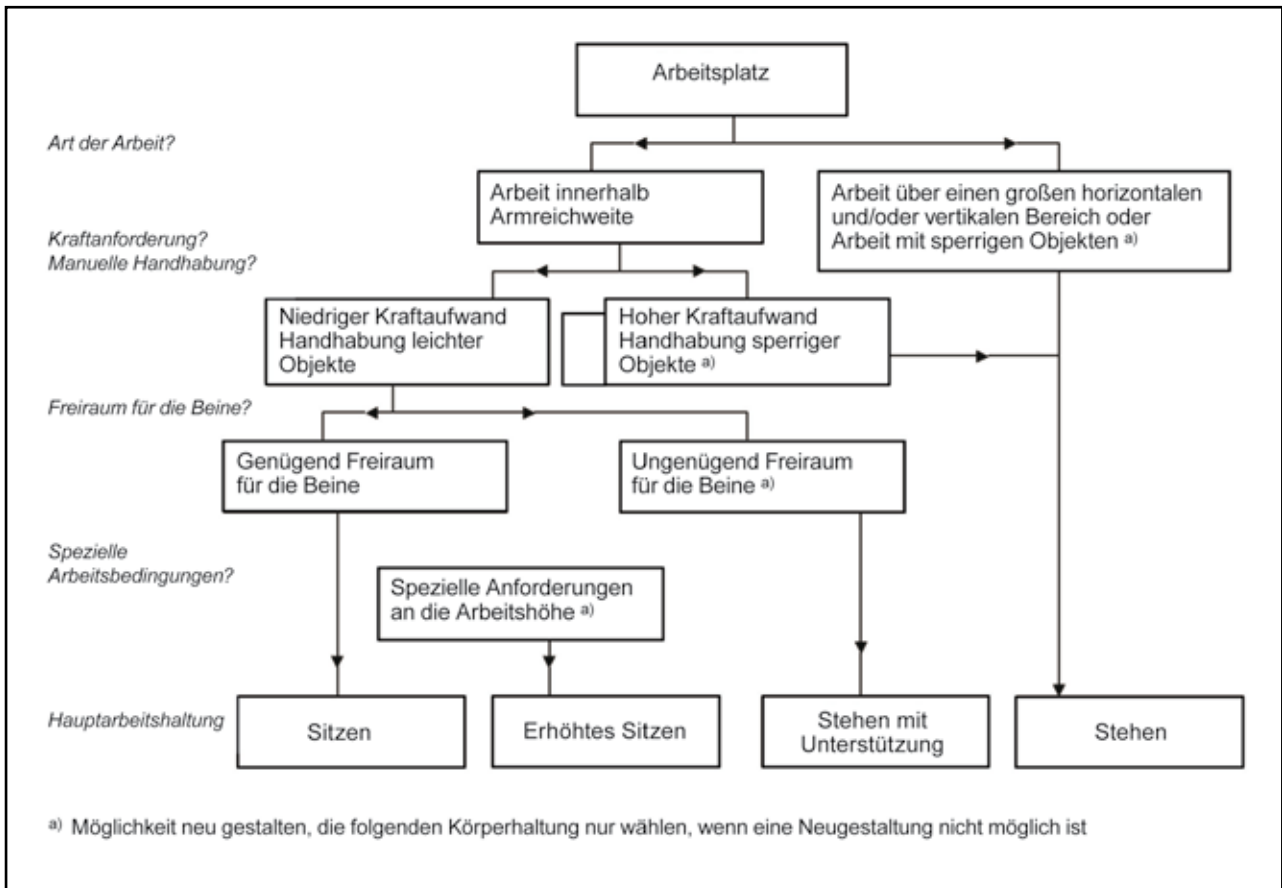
Arbeitsplatz

Art der Arbeit?

Arbeit innerhalb Armreichweite

Arbeit über einen großen horizontalen und/oder vertikalen Bereich oder Arbeit mit sperrigen Objekten a)

Kraftanforderung? Manuelle Handhabung?

Niedriger Kraftaufwand Handhabung leichter Objekte

Hoher Kraftaufwand Handhabung sperriger Objekte a)

Freiraum für die Beine?

Genügend Freiraum für die Beine

Ungenügend Freiraum für die Beine a)

Spezielle Arbeitsbedingungen?

Spezielle Anforderungen an die Arbeitshöhe a)

Hauptarbeitshaltung

Sitzen

Erhöhtes Sitzen

Stehen mit Unterstützung

Stehen

a) Möglichkeit neu gestalten, die folgenden Körperhaltung nur wählen, wenn eine Neugestaltung nicht möglich ist